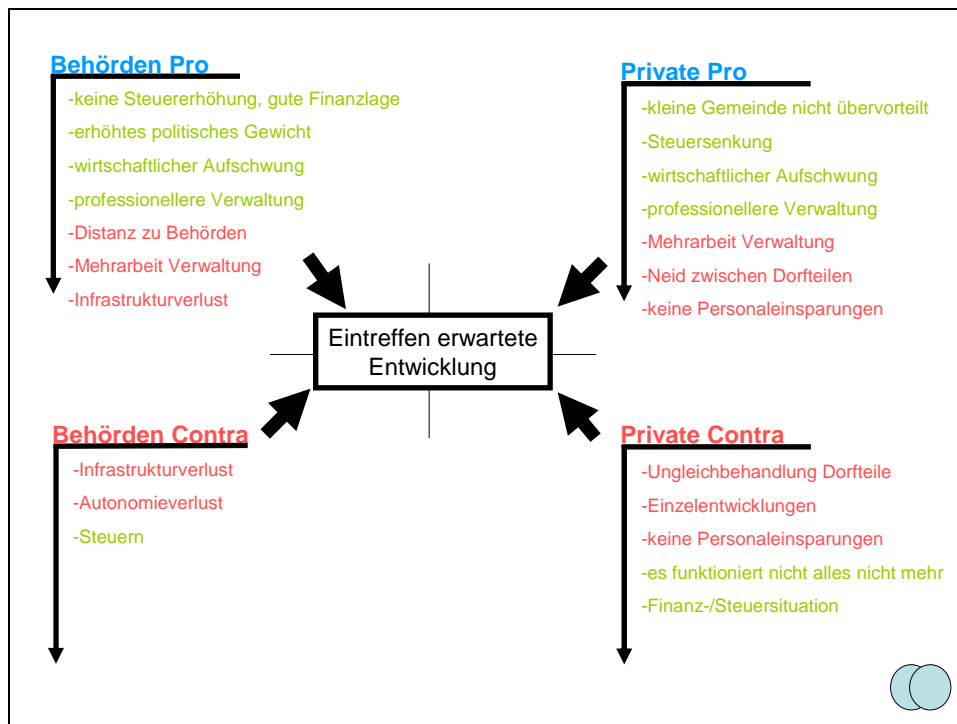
Behörden Pro

-keine Steuererhöhung, gute Finanzlage
-erhöhtes politisches Gewicht
-wirtschaftlicher Aufschwung
-professionellere Verwaltung
-Distanz zu Behörden
-Mehrarbeit Verwaltung
-Infrastrukturverlust

Private Pro

-kleine Gemeinde nicht übervorteilt
-Steuersenkung
-wirtschaftlicher Aufschwung
-professionellere Verwaltung
-Mehrarbeit Verwaltung
-Neid zwischen Dorfteilen
-keine Personaleinsparungen

Eintreffen erwartete Entwicklung

Behörden Contra

-Infrastrukturverlust
-Autonomieverlust
-Steuern

Private Contra

-Ungleichbehandlung Dorfteile
-Einzelentwicklungen
-keine Personaleinsparungen
-es funktioniert nicht alles nicht mehr
-Finanz-/Steuersituation